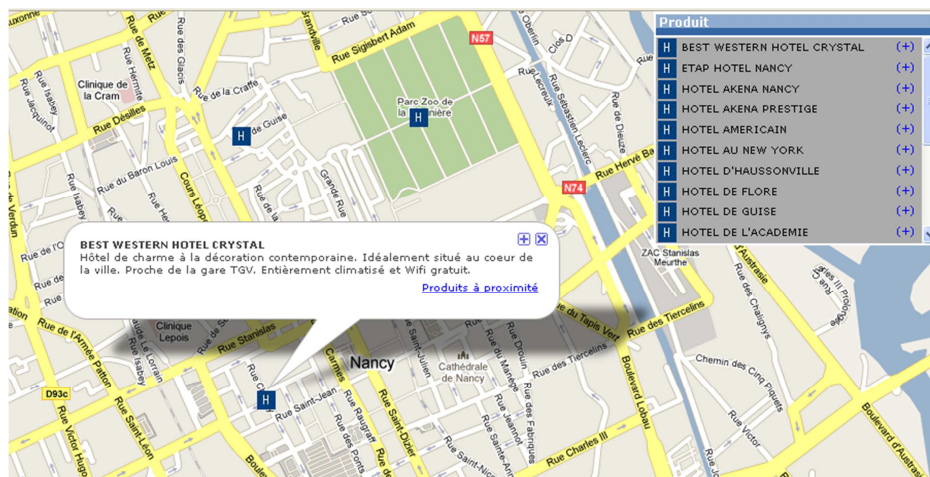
Produit

BEST WESTERN HOTEL CRYSTAL (+)
ETAP HOTEL NANCY (+)
HOTEL AKENA NANCY (+)
HOTEL AKENA PRESTIGE (+)
HOTEL AMERICAIN (+)
HOTEL AU NEW YORK (+)
HOTEL D'HAUSSONVILLE (+)
HOTEL DE FLORE (+)
HOTEL DE GUISE (+)
HOTEL DE L'ACADEMIE (+)

BEST WESTERN HOTEL CRYSTAL

Hôtel de charme à la décoration contemporaine. Idéalement situé au coeur de la ville. Proche de la gare TGV. Entièrement climatisé et Wifi gratuit.

Produits à proximité

Rue Sigisbert Adam
N57
Parc Zoo de la Pépinière
N74
Clinique de la Cram
Rue Desilles
Rue de Metz
Rue des Glacis
Rue de la Craffe
de Guise
Rue du Baron Louis
Rue Hermite
Rue Jacquinot
Rue Isabey
Cours Léopold
Grande Rue
Rue Hervé Bazin
Rue de Dieuze
Rue Sébastien Leclerc
Rue Oberlin
Rue de Verdun
Rue de l'Armée Patton
Clinique Lepois
Rue Stanislas
Rue du Tapis Vert
Rue des Tiercelins
Nancy
Cathédrale de Nancy
Rue Saint-Jean
Rue Saint-Léon
Rue Victor Hugo
Rue Saint-Dizier
Rue Raugraff
Rue des Ponts
Carmes
Rue Saint-Julien
Rue Drouin
Rue des Fabriques
Rue Charles III
Boulevard Lobau
ZAC Stanislas Meurthe
Rue de Dieuze
Chemin des Cinq Piquets
Rue Victor
Boulevard d'Austrasie
Rue de Chaligny
D93c